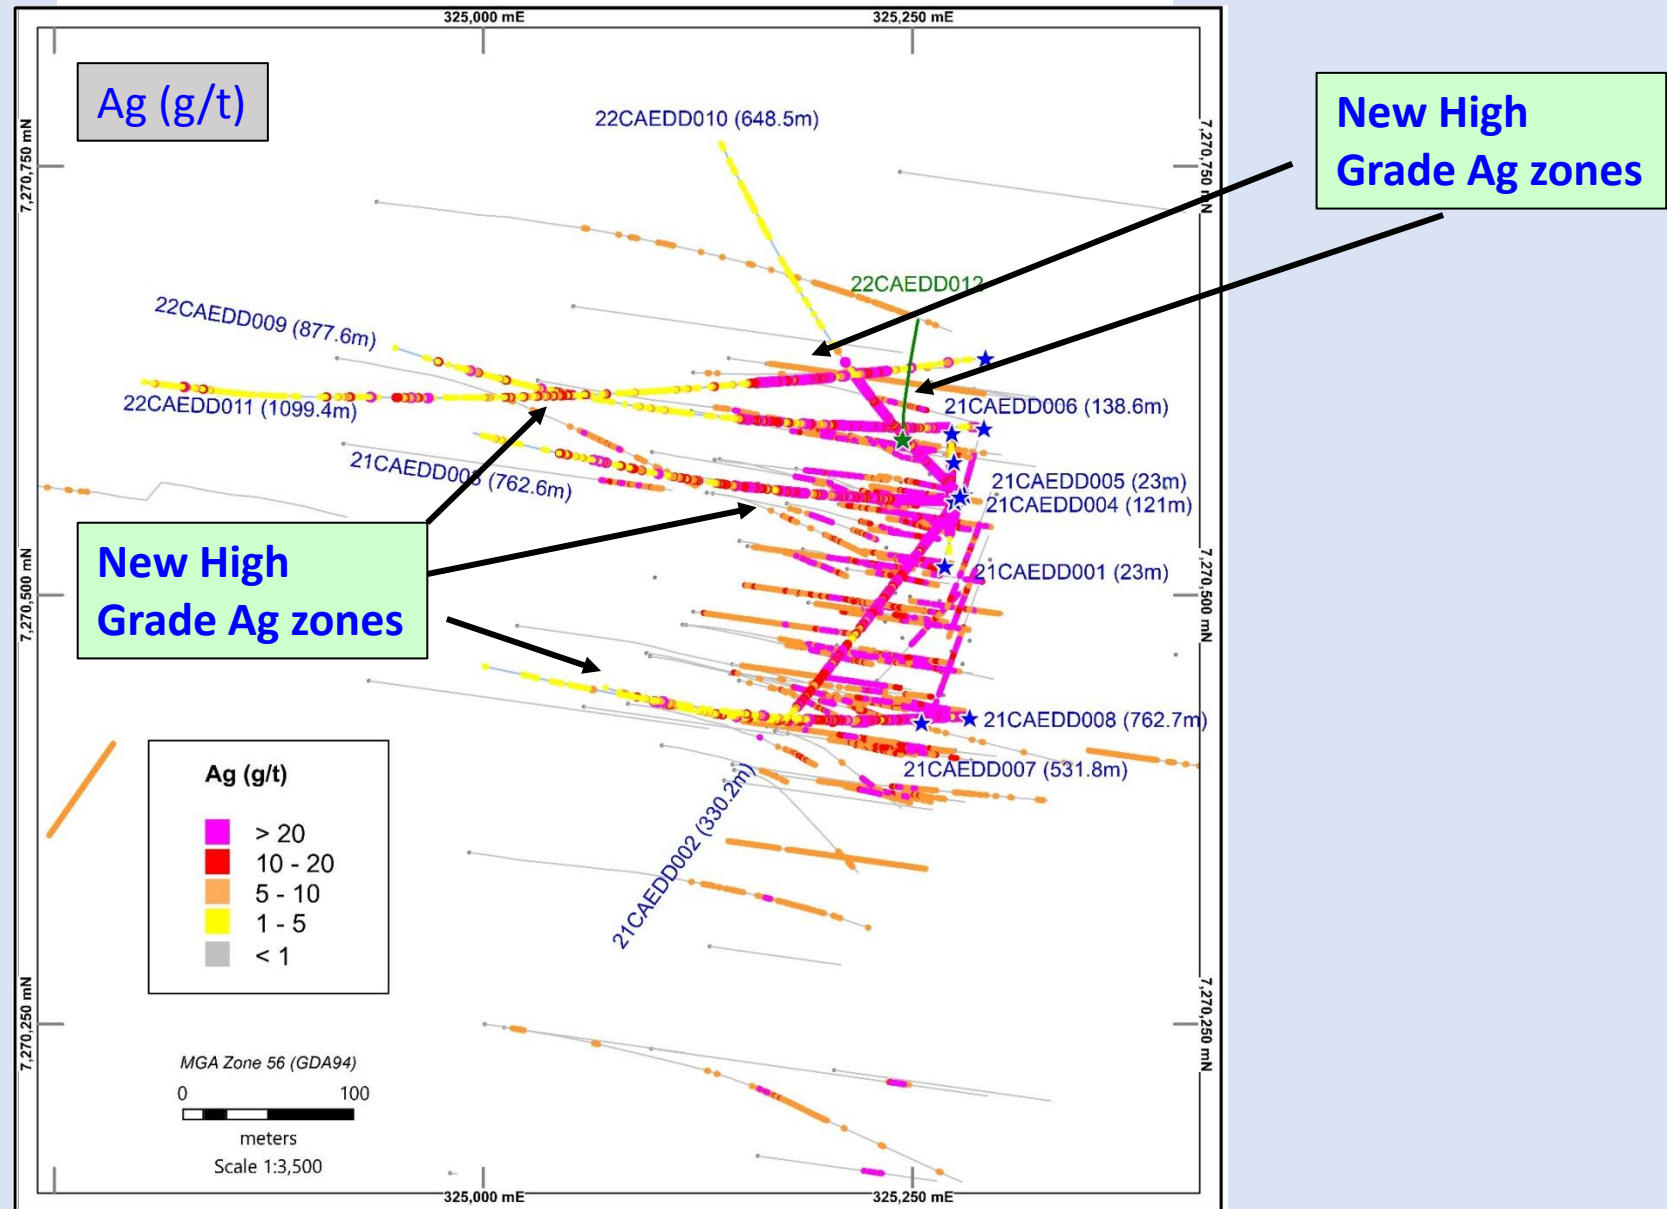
325,000 mE
325,250 mE

Ag (g/t)

New High Grade Ag zones

7,270,750 mN
7,270,750 mN

22CAEDD010 (648.5m)

22CAEDD012

22CAEDD009 (877.6m)

22CAEDD011 (1099.4m)

21CAEDD006 (138.6m)

21CAEDD003 (762.6m)

21CAEDD005 (23m)
21CAEDD004 (121m)

New High Grade Ag zones

21CAEDD001 (23m)

7,270,500 mN
7,270,500 mN

21CAEDD008 (762.7m)

21CAEDD007 (531.8m)

21CAEDD002 (330.2m)

Ag (g/t)
> 20
10 - 20
5 - 10
1 - 5
< 1

7,270,250 mN
7,270,250 mN

MGA Zone 56 (GDA94)
0 100
meters
Scale 1:3,500

325,000 mE
325,250 mE